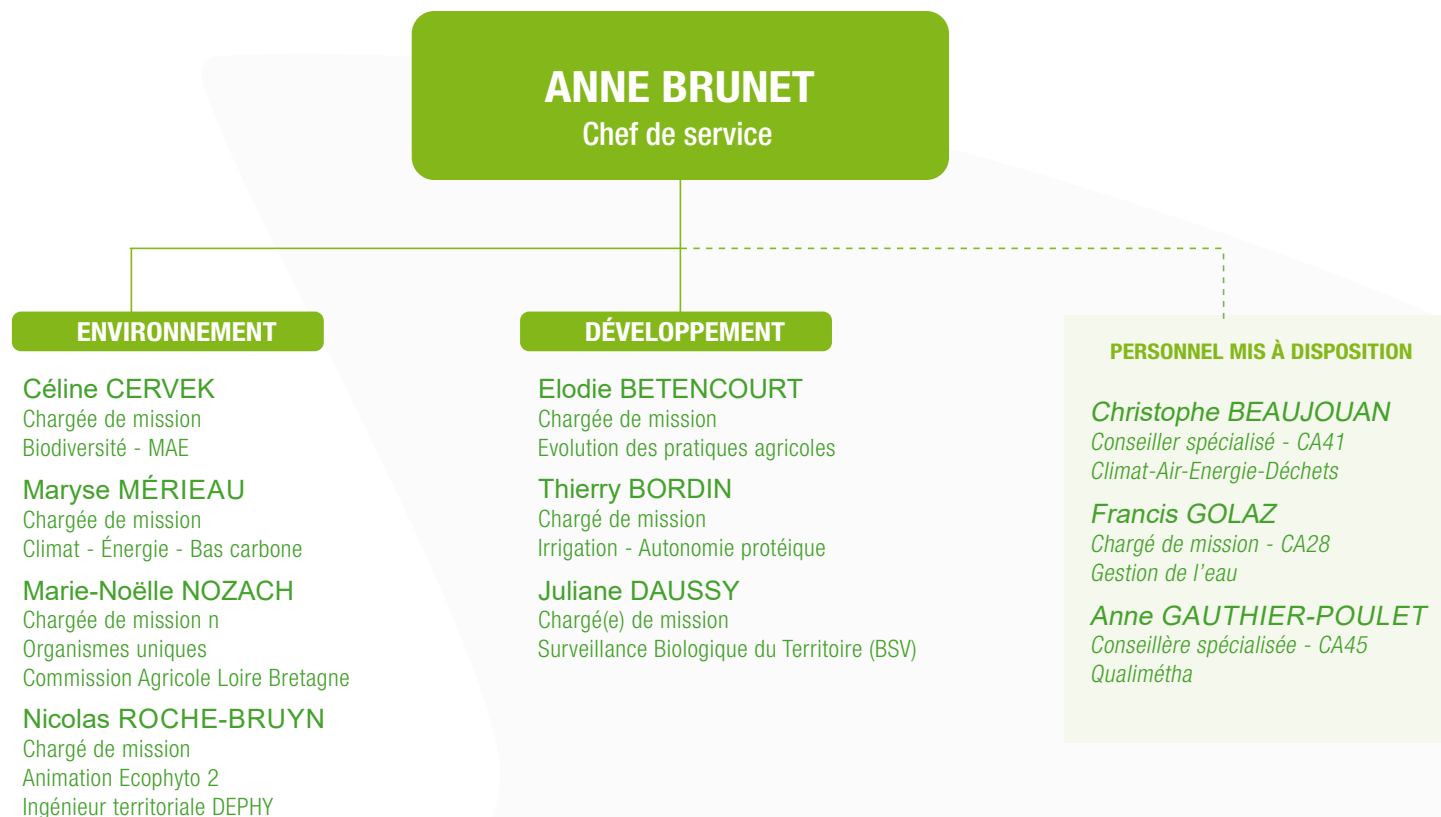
ANNE BRUNET
Chef de service

ENVIRONNEMENT

Céline CERVEK
Chargée de mission
Biodiversité - MAE

Maryse MÉRIEAU
Chargée de mission
Climat - Énergie - Bas carbone

Marie-Noëlle NOZACH
Chargée de mission n
Organismes uniques
Commission Agricole Loire Bretagne

Nicolas ROCHE-BRUYN
Chargé de mission
Animation Ecophyto 2
Ingénieur territoriale DEPHY

DÉVELOPPEMENT

Elodie BETENCOURT
Chargée de mission
Evolution des pratiques agricoles

Thierry BORDIN
Chargé de mission
Irrigation - Autonomie protéique

Juliane DAUSSY
Chargé(e) de mission
Surveillance Biologique du Territoire (BSV)

PERSONNEL MIS À DISPOSITION

Christophe BEAUJOUAN
Conseiller spécialisé - CA41
Climat-Air-Energie-Déchets

Francis GOLAZ
Chargé de mission - CA28
Gestion de l'eau

Anne GAUTHIER-POULET
Conseillère spécialisée - CA45
Qualimétha